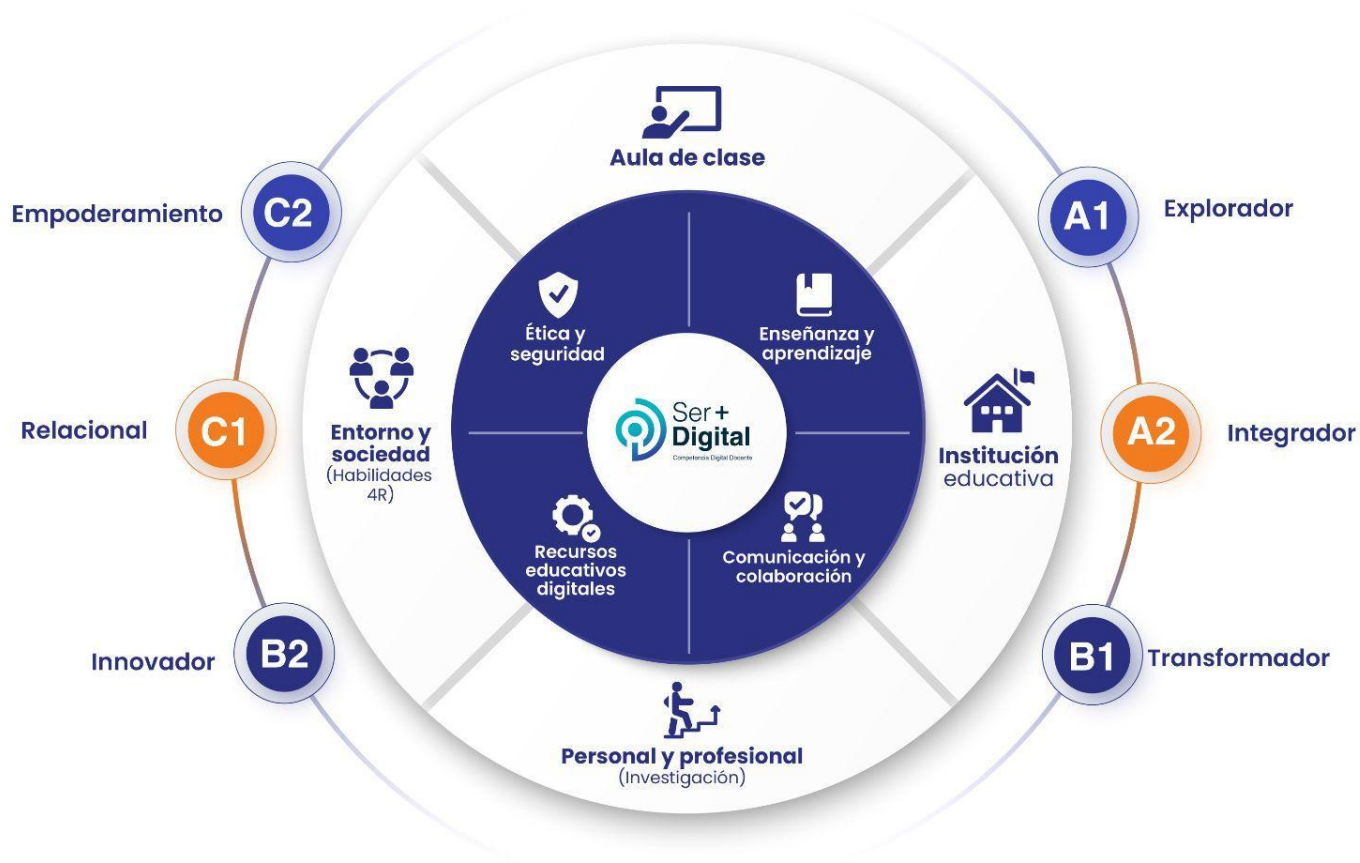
Aula de clase

Empoderamiento C2

A1 Explorador

Ética y seguridad

Enseñanza y aprendizaje

Entorno y sociedad (Habilidades 4R)

Relacional C1

Ser + Digital
Competencia Digital Docente

Institución educativa

A2 Integrador

Recursos educativos digitales

Comunicación y colaboración

Innovador B2

B1 Transformador

Personal y profesional (Investigación)